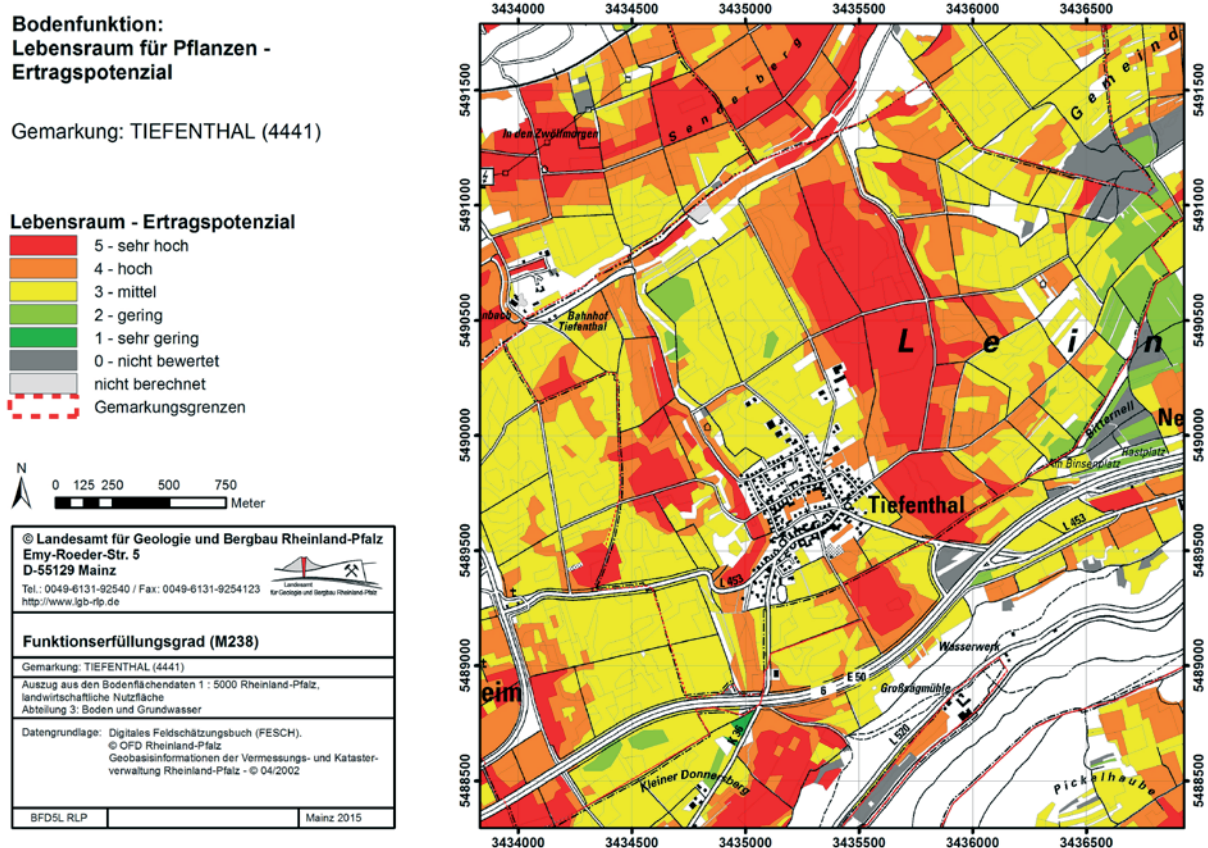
Bodenfunktion:
Lebensraum für Pflanzen - Ertragspotenzial

Gemarkung: TIEFENTHAL (4441)

Lebensraum - Ertragspotenzial
5 - sehr hoch
4 - hoch
3 - mittel
2 - gering
1 - sehr gering
0 - nicht bewertet
nicht berechnet
Gemarkungsgrenzen

N
0 125 250 500 750
Meter

© Landesamt für Geologie und Bergbau Rheinland-Pfalz
Emy-Roeder-Str. 5
D-55129 Mainz
Tel.: 0049-6131-92540 / Fax: 0049-6131-9254123
http://www.lgb-rlp.de
Landesamt für Geologie und Bergbau Rheinland-Pfalz

Funktionserfüllungsgrad (M238)

Gemarkung: TIEFENTHAL (4441)

Auszug aus den Bodenflächendaten 1 : 5000 Rheinland-Pfalz, landwirtschaftliche Nutzfläche
Abteilung 3: Boden und Grundwasser

Datengrundlage: Digitales Feldschätzungsbuch (FESCH).
© OFD Rheinland-Pfalz
Geobasisinformationen der Vermessungs- und Katasterverwaltung Rheinland-Pfalz - © 04/2002

BFD5L RLP | | Mainz 2015

3434000 3434500 3435000 3435500 3436000 3436500
5491500 5491000 5490500 5490000 5489500 5489000 5488500

In den Zwölfmorgen
Senderberg
Gemeinde
Bahnhof Tiefenthal
L e i n
Ne
Bitternell
Am Binsenplatz
Rastplatz
Tiefenthal
L 453
L 453
Wasserwerk
E 50
6
Großsagmühle
L 520
eim
Kleiner Donnersberg
Pickelhaube